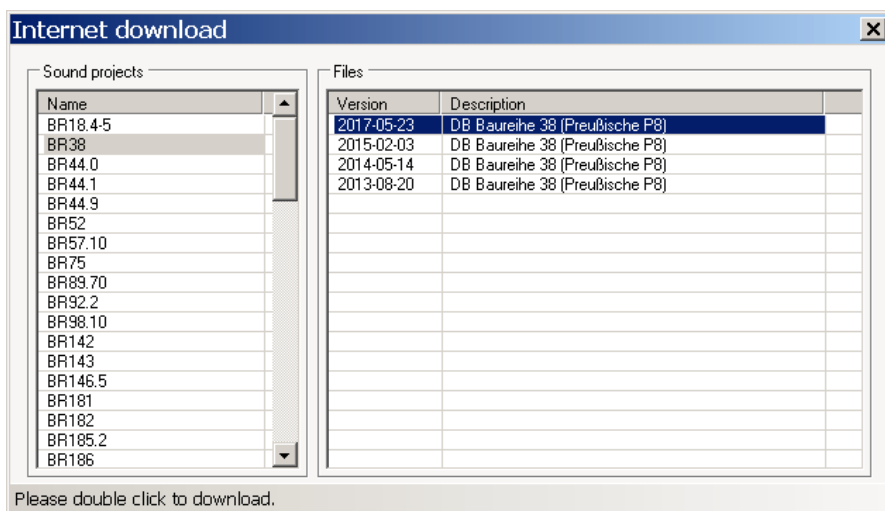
Internet download

Sound projects

| Name |
|---|
| BR18.4-5 |
| BR38 |
| BR44.0 |
| BR44.1 |
| BR44.9 |
| BR52 |
| BR57.10 |
| BR75 |
| BR89.70 |
| BR92.2 |
| BR98.10 |
| BR142 |
| BR143 |
| BR146.5 |
| BR181 |
| BR182 |
| BR185.2 |
| BR186 |

Files

| Version | Description |
|---|---|
| 2017-05-23 | DB Baureihe 38 (Preußische P8) |
| 2015-02-03 | DB Baureihe 38 (Preußische P8) |
| 2014-05-14 | DB Baureihe 38 (Preußische P8) |
| 2013-08-20 | DB Baureihe 38 (Preußische P8) |

Please double click to download.